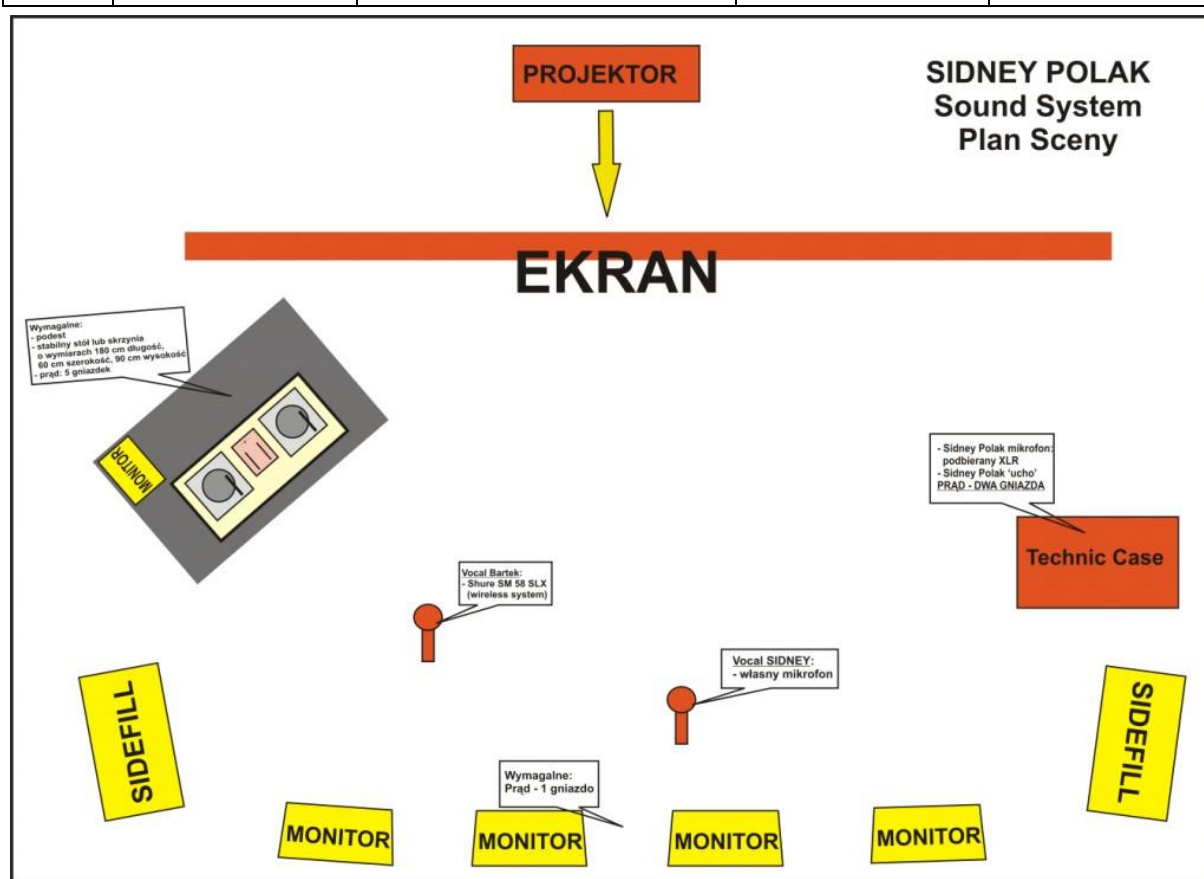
PROJEKTOR

SIDNEY POLAK
Sound System
Plan Sceny

EKRAN

Wymagalne:
- podest
- stabilny stół lub skrzynia o wymiarach 180 cm długość, 60 cm szerokość, 90 cm wysokość
- prąd: 5 gniazdek

MONITOR

- Sidney Polak mikrofon: podbierany XLR
- Sidney Polak 'ucho'
PRĄD - DWA GNIAZDA

Technic Case

Vocal Bartek:
- Shure SM 58 SLX (wireless system)

Vocal SIDNEY:
- własny mikrofon

SIDEFILL

SIDEFILL

Wymagalne:
Prąd - 1 gniazdo

MONITOR

MONITOR

MONITOR

MONITOR